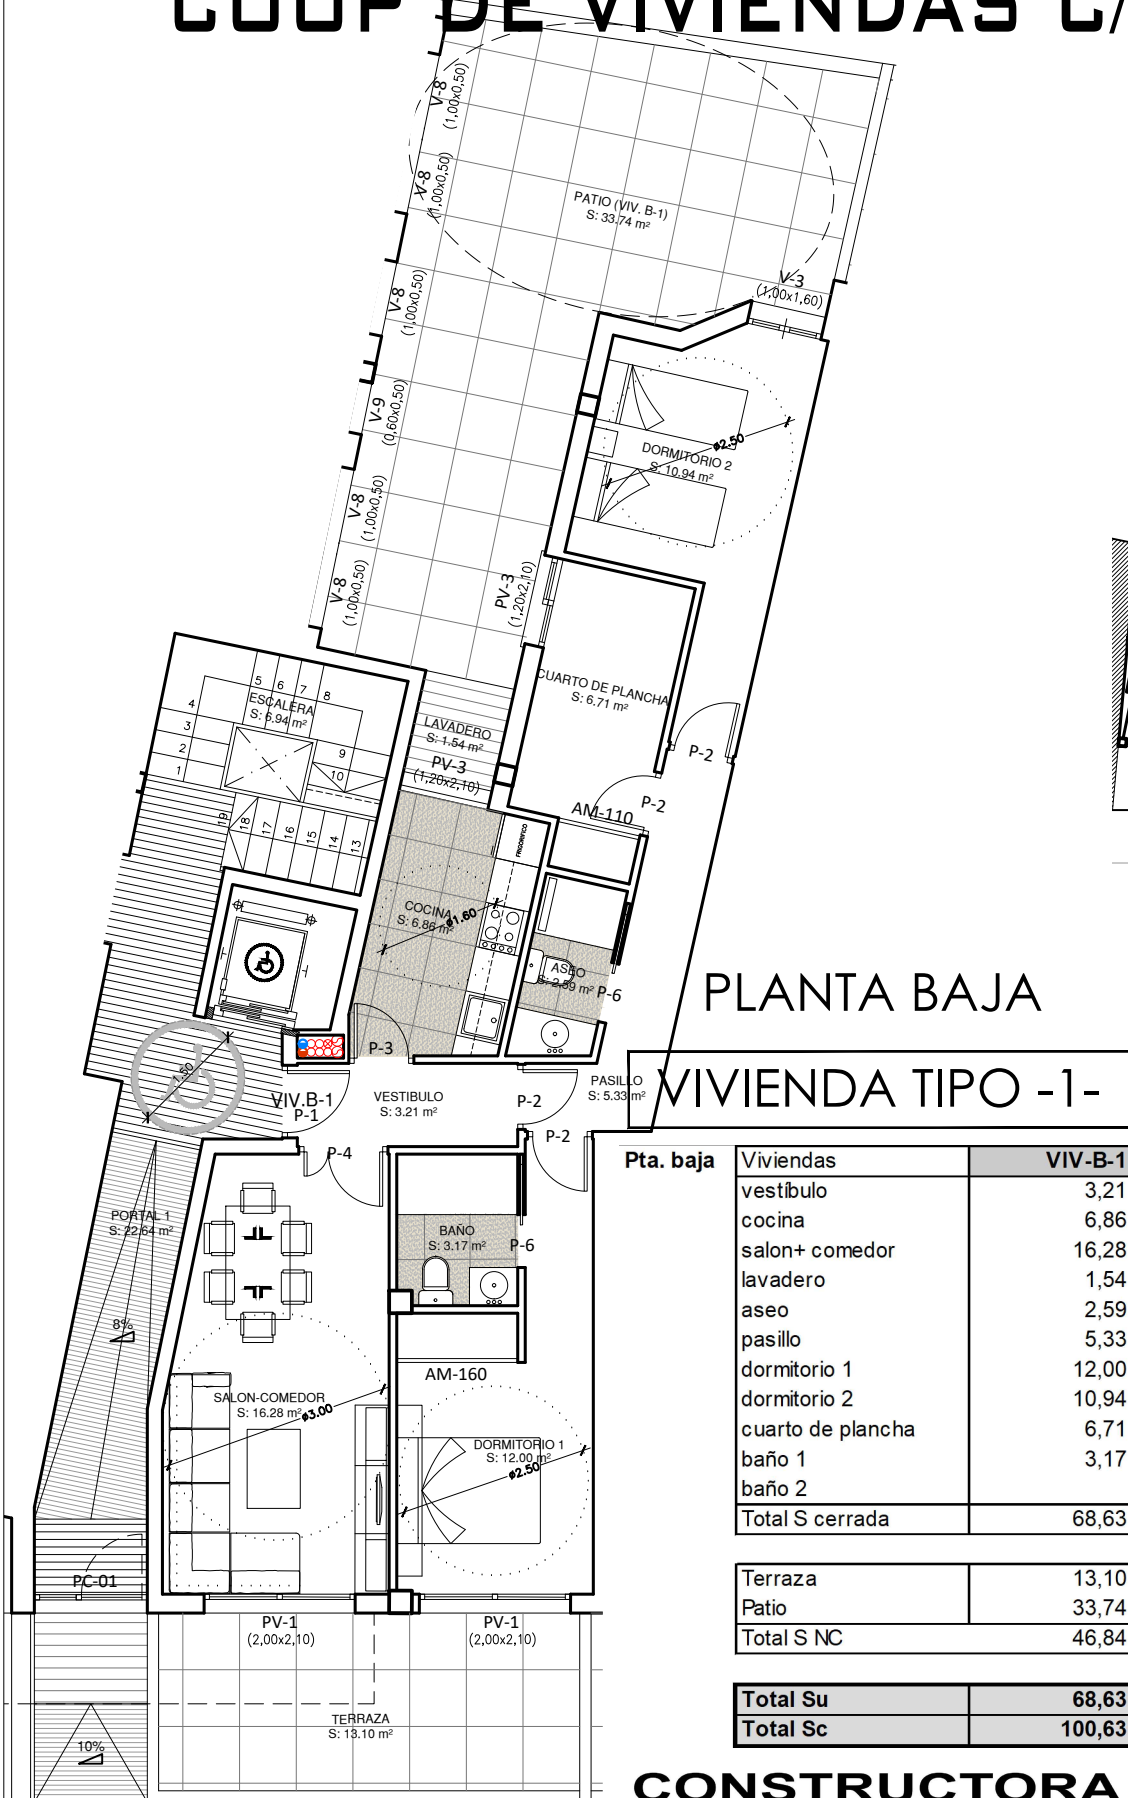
COOP DE VIVIENDAS C/

V-8 (1,00x0,50)
V-8 (1,00x0,50)
PATIO (VIV. B-1) S: 33.74 m²
V-3 (1,00x1,60)
V-8 (1,00x0,50)
V-9 (0,60x0,50)
DORMITORIO 2 S: 10.94 m²
ϕ2.50
V-8 (1,00x0,50)
V-8 (1,00x0,50)
PV-3 (1,20x2,10)
ESCALERA S: 6.94 m²
1 2 3 4 5 6 7 8 9 10 13 14 15 16 17 18 19
LAVADERO S: 1.54 m²
PV-3 (1,20x2,10)
CUARTO DE PLANCHA S: 6.71 m²
P-2
P-2
AM-110
COCINA S: 6.86 m²
ϕ1.60
ASEO S: 2.59 m²
P-6
PLANTA BAJA
P-3
1.50
VIV.B-1
P-1
VESTIBULO S: 3.21 m²
P-2
PASILLO S: 5.33 m²
VIVIENDA TIPO -1-
P-2
P-4
PORTAL 1 S: 22.64 m²
BAÑO S: 3.17 m²
P-6
8%
AM-160
SALON-COMEDOR S: 16.28 m²
ϕ3.00
DORMITORIO 1 S: 12.00 m²
ϕ2.50
PC-01
PV-1 (2,00x2,10)
PV-1 (2,00x2,10)
TERRAZA S: 13.10 m²
10%

| Pta. baja | Viviendas | VIV-B-1 |
|---|---|---|
| | vestíbulo | 3,21 |
| | cocina | 6,86 |
| | salon+ comedor | 16,28 |
| | lavadero | 1,54 |
| | aseo | 2,59 |
| | pasillo | 5,33 |
| | dormitorio 1 | 12,00 |
| | dormitorio 2 | 10,94 |
| | cuarto de plancha | 6,71 |
| | baño 1 | 3,17 |
| | baño 2 | |
| | Total S cerrada | 68,63 |

| | |
|---|---|
| Terraza | 13,10 |
| Patio | 33,74 |
| Total S NC | 46,84 |

| | |
|---|---|
| Total Su | 68,63 |
| Total Sc | 100,63 |

CONSTRUCTORA